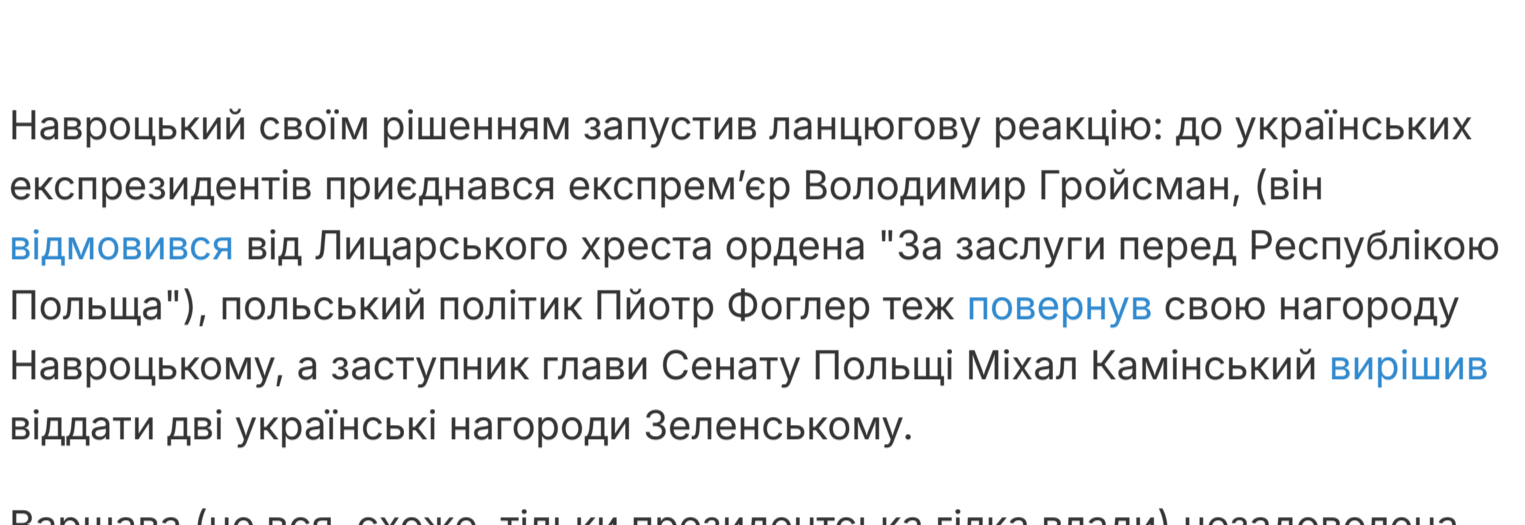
Навроцький своїм рішенням запустив ланцюгову реакцію: до українських експрезидентів приєднався експрем'єр Володимир Гройсман, (він відмовився від Лицарського хреста ордена "За заслуги перед Республікою Польща"), польський політик Пйотр Фоглер теж повернув свою нагороду Навроцькому, а заступник глави Сенату Польщі Міхал Камінський вирішив віддати дві українські нагороди Зеленському.

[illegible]